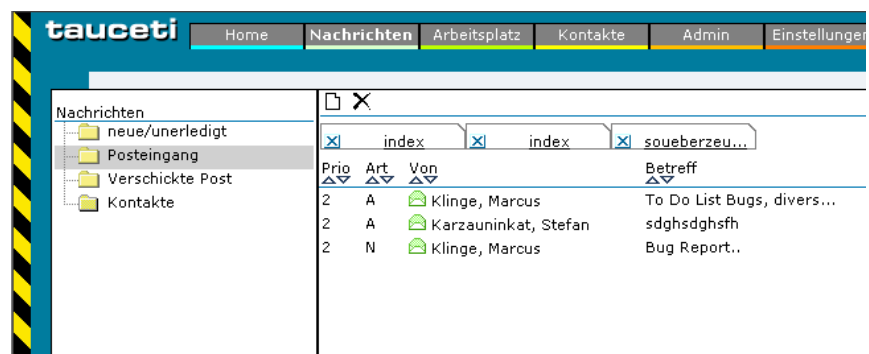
tauceti

Home | Nachrichten | Arbeitsplatz | Kontakte | Admin | Einstellunger

Nachrichten
neue/unerledigt
Posteingang
Verschickte Post
Kontakte

index | index | soueberzeu...

| Prio | Art | Von | Betreff |
|---|---|---|---|
| 2 | A | Klinge, Marcus | To Do List Bugs, divers... |
| 2 | A | Karzauninkat, Stefan | sdghsdghsfh |
| 2 | N | Klinge, Marcus | Bug Report.. |